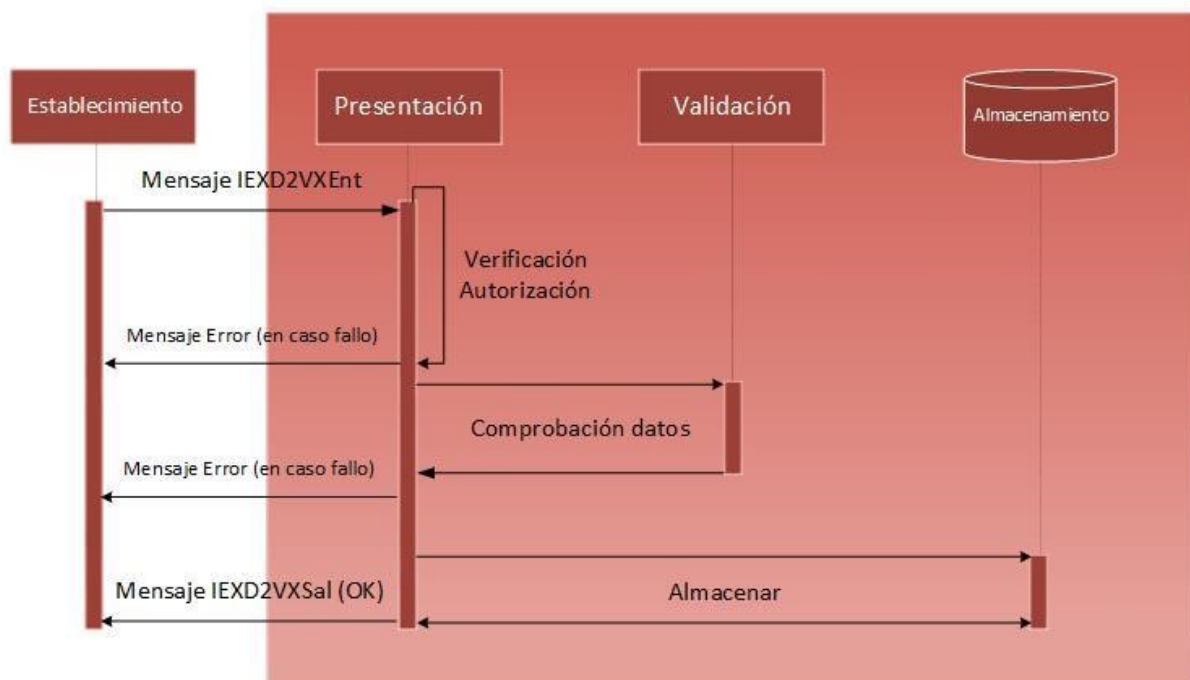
Establecimiento

Presentación

Validación

Almacenamiento

Mensaje IEXD2VXEnt

Verificación
Autorización

Mensaje Error (en caso fallo)

Comprobación datos

Mensaje Error (en caso fallo)

Mensaje IEXD2VXSal (OK)

Almacenar